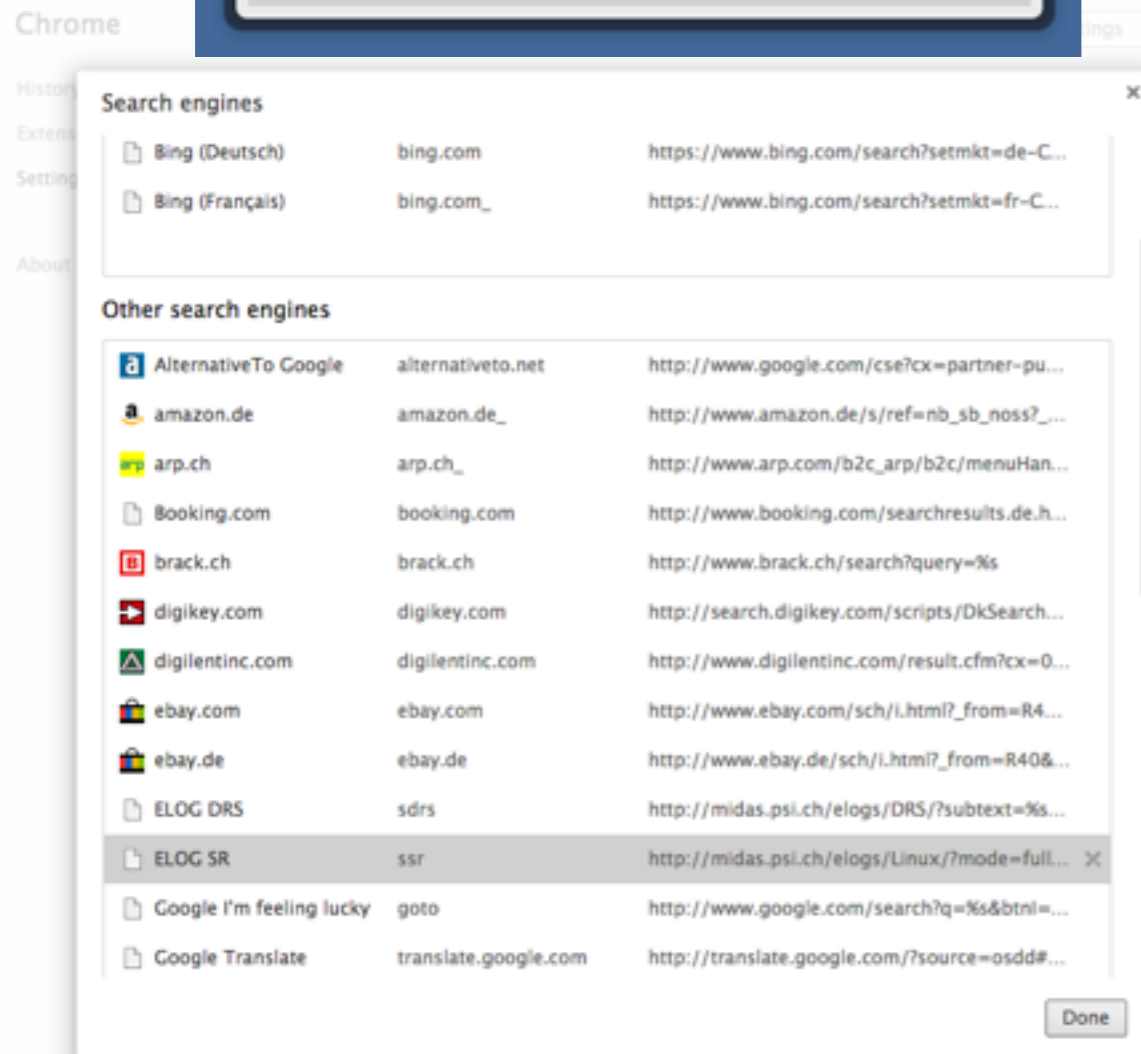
Chrome

History
Extens
Setting
About

ings

Search engines

×

| | | |
|---|---|---|
| Bing (Deutsch) | bing.com | https://www.bing.com/search?setmkt=de-C... |
| Bing (Français) | bing.com_ | https://www.bing.com/search?setmkt=fr-C... |

Other search engines

| | | |
|---|---|---|
| AlternativeTo Google | alternativeto.net | http://www.google.com/cse?cx=partner-pu... |
| amazon.de | amazon.de_ | http://www.amazon.de/s/ref=nb_sb_noss?_... |
| arp.ch | arp.ch_ | http://www.arp.com/b2c_arp/b2c/menuHan... |
| Booking.com | booking.com | http://www.booking.com/searchresults.de.h... |
| brack.ch | brack.ch | http://www.brack.ch/search?query=%s |
| digikey.com | digikey.com | http://search.digikey.com/scripts/DkSearch... |
| digilentinc.com | digilentinc.com | http://www.digilentinc.com/result.cfm?cx=0... |
| ebay.com | ebay.com | http://www.ebay.com/sch/i.html?_from=R4... |
| ebay.de | ebay.de | http://www.ebay.de/sch/i.html?_from=R40&... |
| ELOG DRS | sdrs | http://midas.psi.ch/elogs/DRS/?subtext=%s... |
| ELOG SR | ssr | http://midas.psi.ch/elogs/Linux/?mode=full... × |
| Google I'm feeling lucky | goto | http://www.google.com/search?q=%s&btnI=... |
| Google Translate | translate.google.com | http://translate.google.com/?source=osdd#... |

Done